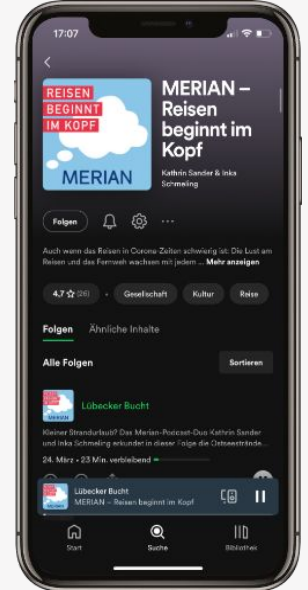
17:07

REISEN BEGINNT IM KOPF

MERIAN

MERIAN – Reisen beginnt im Kopf

Kathrin Sander & Inka Schmeling

Folgen

Auch wenn das Reisen in Corona-Zeiten schwierig ist: Die Lust am Reisen und das Fernweh wachsen mit jedem ... Mehr anzeigen

4,7 ☆ (26)

Gesellschaft

Kultur

Reise

Folgen

Ähnliche Inhalte

Alle Folgen

Sortieren

Lübecker Bucht

Kleiner Strandurlaub? Das Merian-Podcast-Duo Kathrin Sander und Inka Schmeling erkundet in dieser Folge die Ostseestrände...

24. März • 23 Min. verbleibend

Lübecker Bucht

MERIAN – Reisen beginnt im Kopf

Start

Suche

Bibliothek